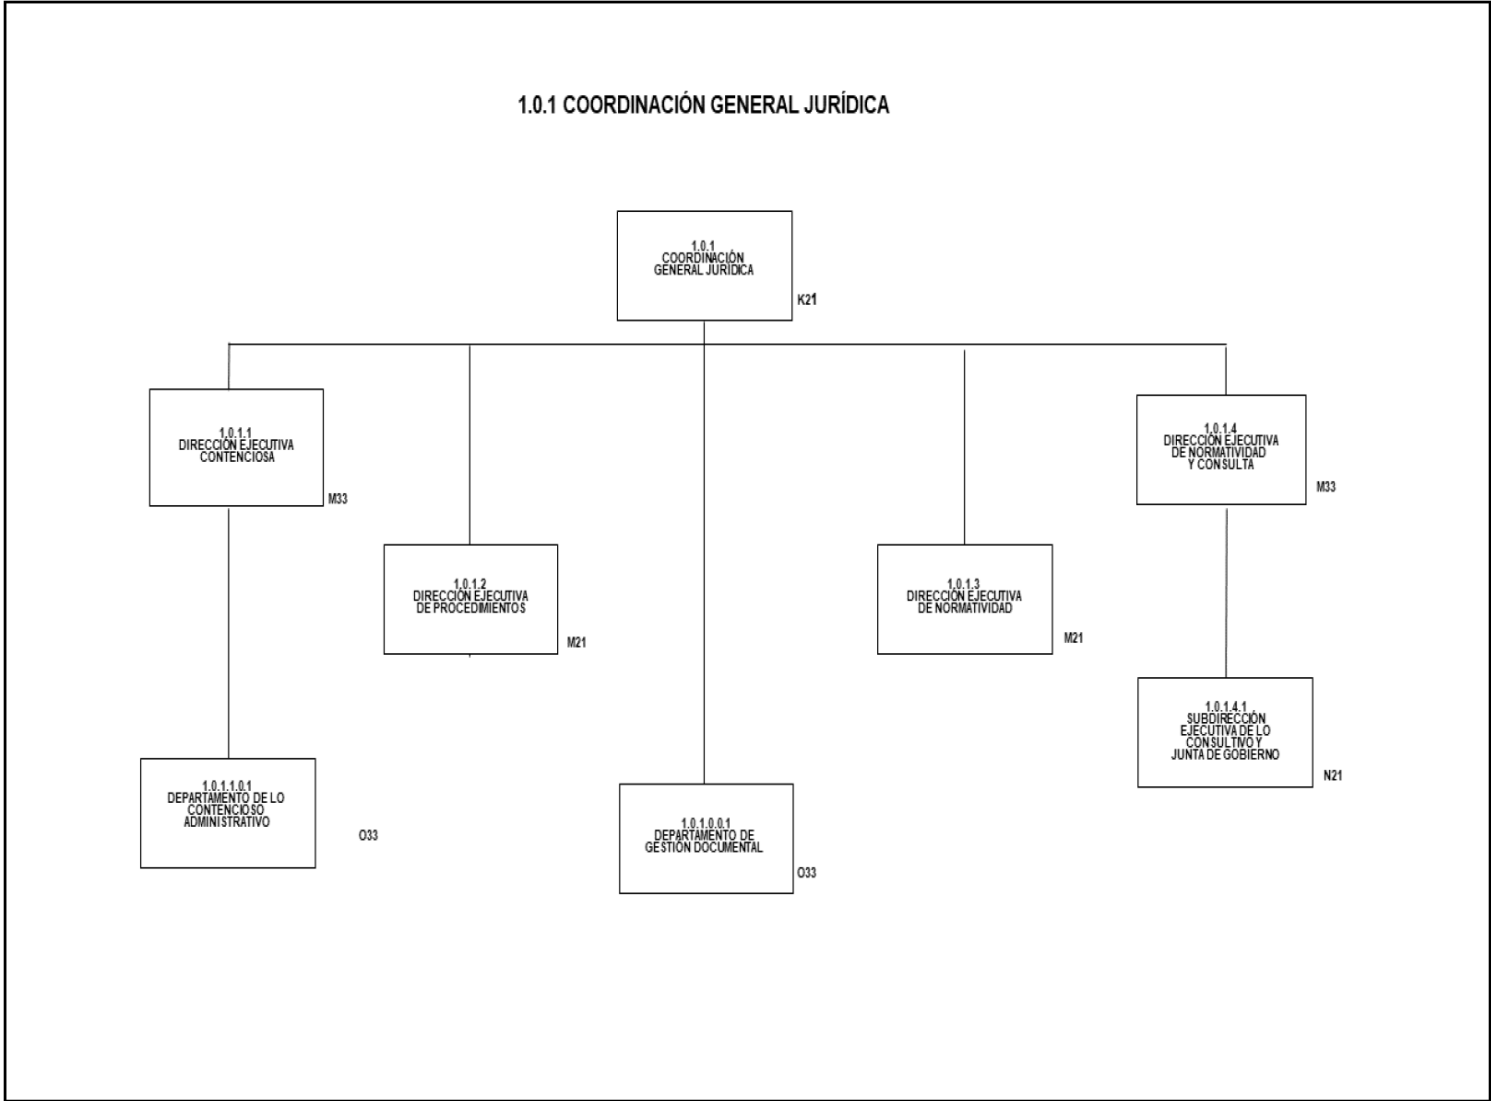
1.0.1 COORDINACIÓN GENERAL JURÍDICA

1.0.1
COORDINACIÓN
GENERAL JURÍDICA
K21

1.0.1.1
DIRECCIÓN EJECUTIVA
CONTENCIOSA
M33

1.0.1.2
DIRECCIÓN EJECUTIVA
DE PROCEDIMIENTOS
M21

1.0.1.3
DIRECCIÓN EJECUTIVA
DE NORMATIVIDAD
M21

1.0.1.4
DIRECCIÓN EJECUTIVA
DE NORMATIVIDAD
Y CONSULTA
M33

1.0.1.1.0.1
DEPARTAMENTO DE LO
CONTENCIOSO
ADMINISTRATIVO
O33

1.0.1.0.0.1
DEPARTAMENTO DE
GESTIÓN DOCUMENTAL
O33

1.0.1.4.1
SUBDIRECCIÓN
EJECUTIVA DE LO
CONSULTIVO Y
JUNTA DE GOBIERNO
N21